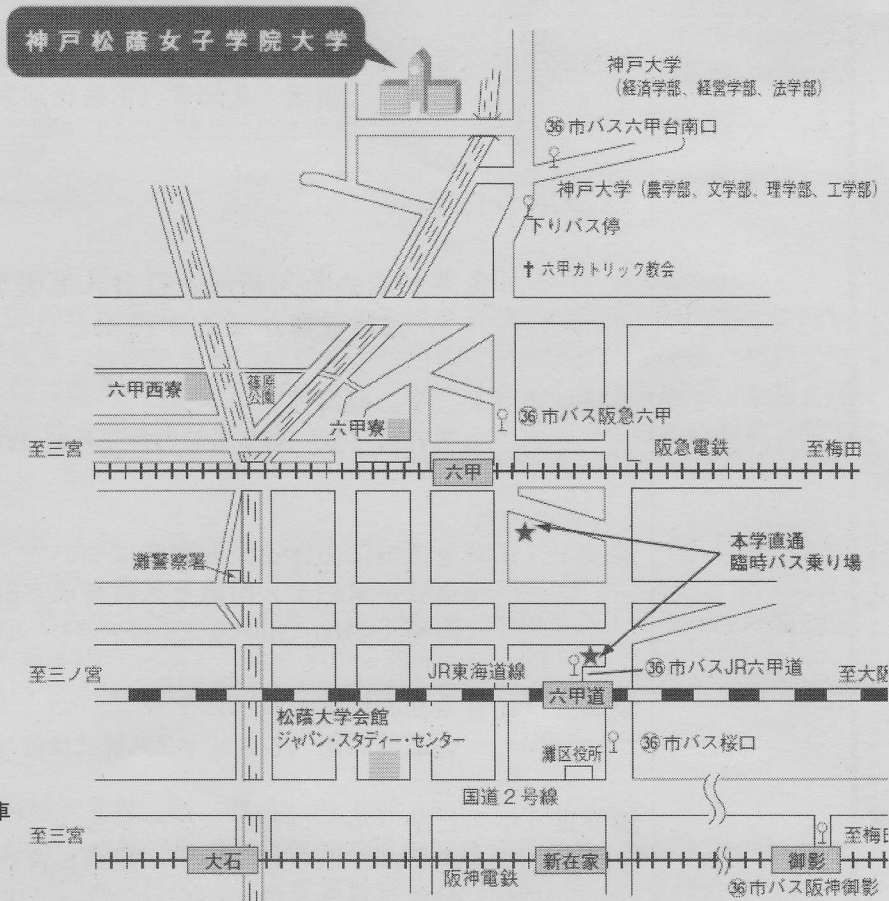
神戸松蔭女子学院大学

神戸大学
(経済学部、経営学部、法学部)

㊱市バス六甲台南口

神戸大学 (農学部、文学部、理学部、工学部)

下りバス停

六甲カトリック教会

六甲西寮

篠原公園

六甲寮

㊱市バス阪急六甲

至三宮

阪急電鉄

至梅田

六甲

灘警察署

本学直通
臨時バス乗り場

至三ノ宮

JR東海道線

㊱市バスJR六甲道

至大阪

六甲道

松蔭大学会館
ジャパン・スタディー・センター

灘区役所

㊱市バス桜口

国道2号線

車

至三宮

至梅田

大石

新在家

御影

阪神電鉄

㊱市バス阪神御影